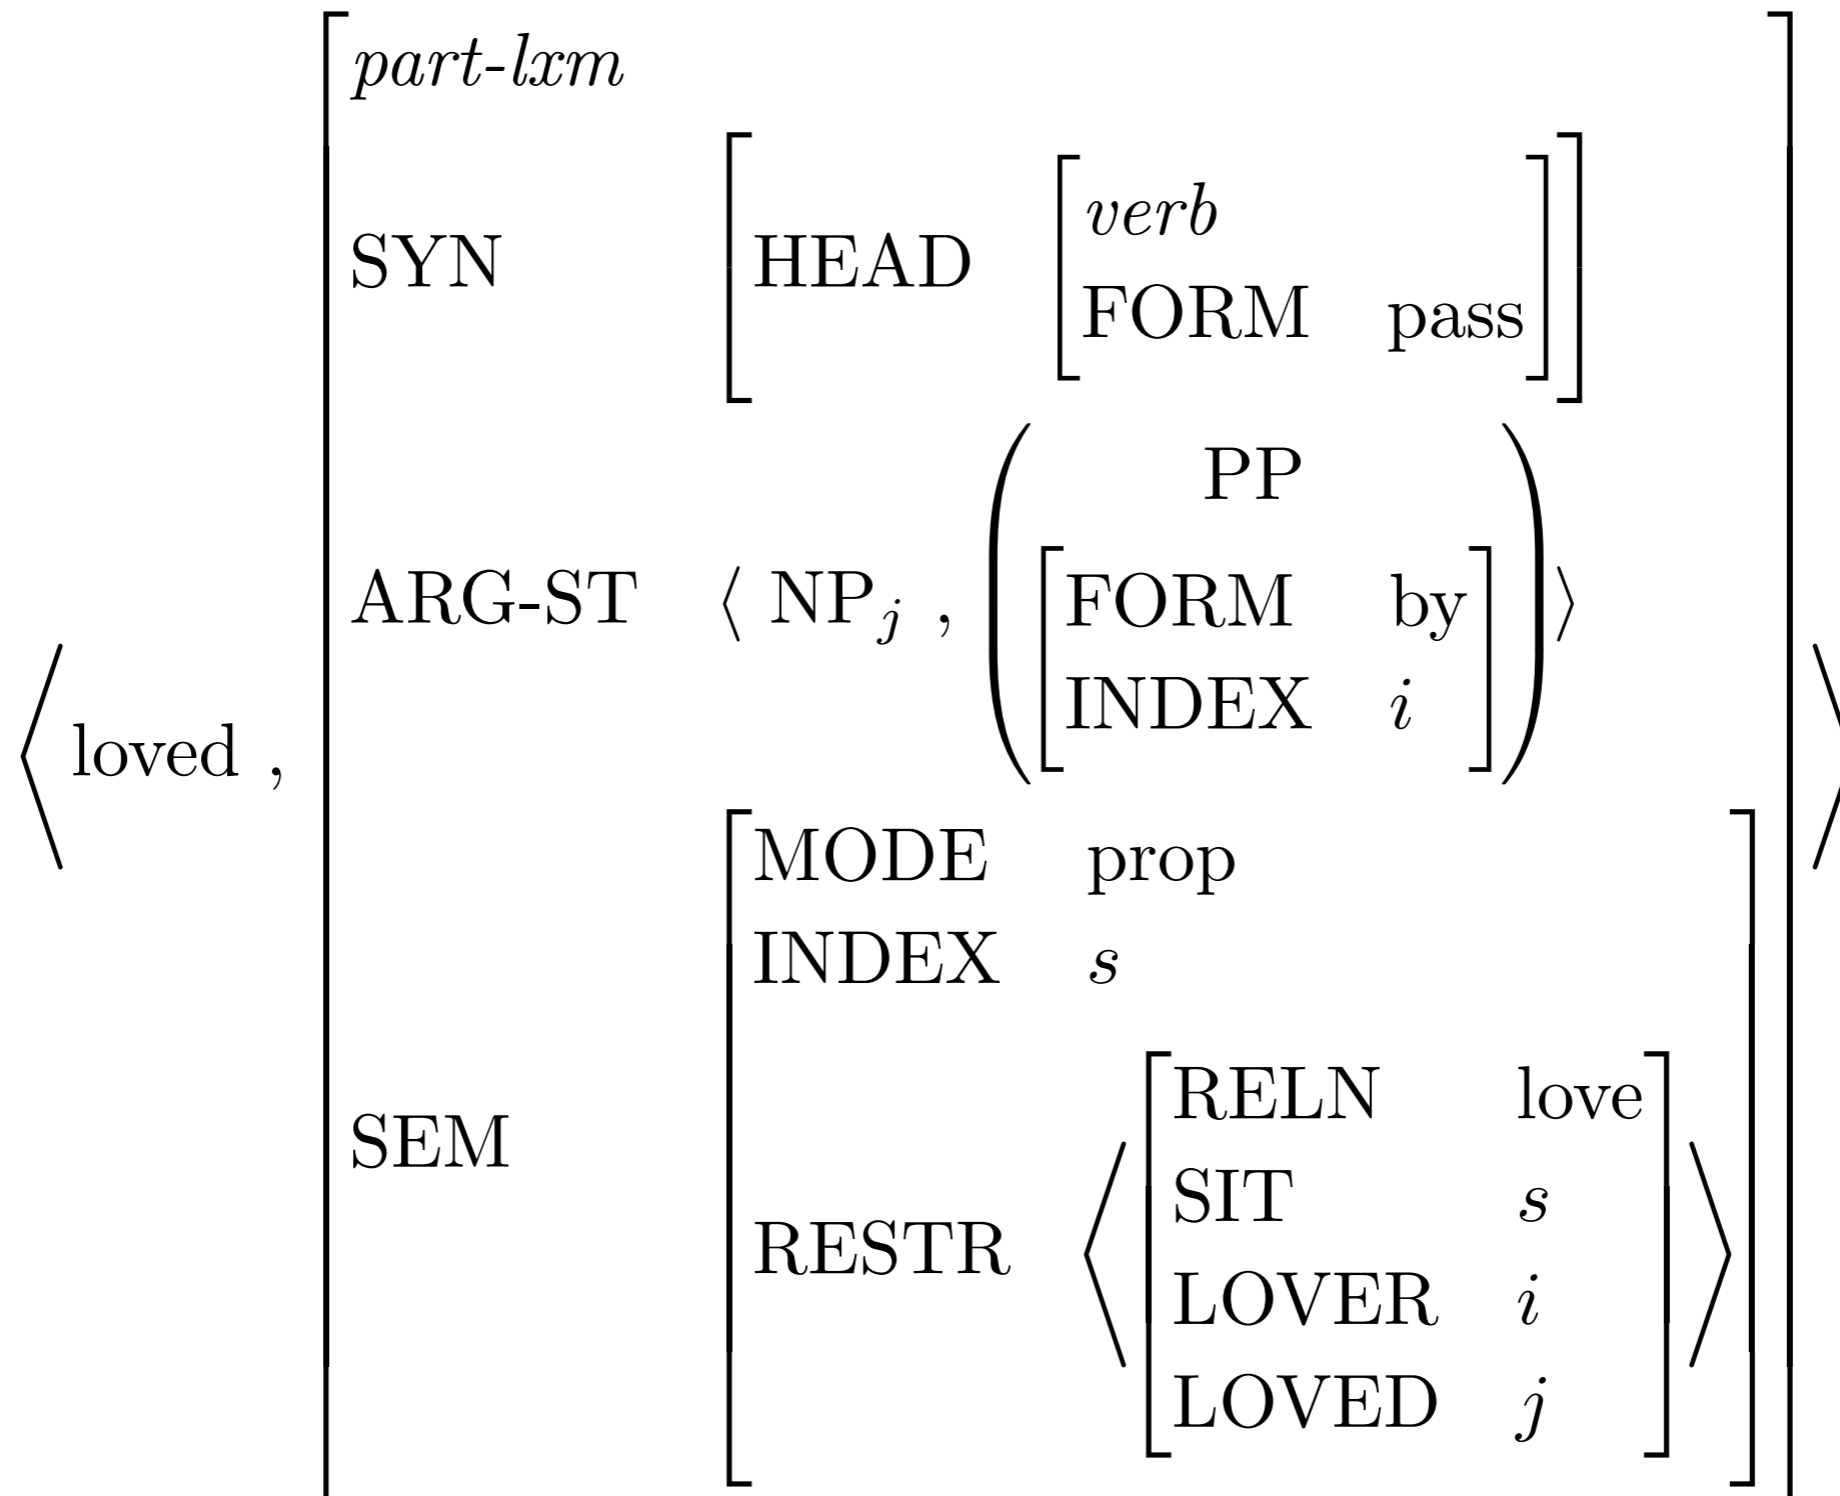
$\left\langle \text{loved}, \begin{bmatrix} \textit{part-lxm} & \\ \text{SYN} & \begin{bmatrix} \text{HEAD} & \begin{bmatrix} \textit{verb} & \\ \text{FORM} & \text{pass} \end{bmatrix} \end{bmatrix} \\ \text{ARG-ST} & \langle \text{NP}_j , \left( \begin{matrix} \text{PP} \\ \begin{bmatrix} \text{FORM} & \text{by} \\ \text{INDEX} & i \end{bmatrix} \end{matrix} \right) \rangle \\ \text{SEM} & \begin{bmatrix} \text{MODE} & \text{prop} \\ \text{INDEX} & s \\ \text{RESTR} & \left\langle \begin{bmatrix} \text{RELN} & \text{love} \\ \text{SIT} & s \\ \text{LOVER} & i \\ \text{LOVED} & j \end{bmatrix} \right\rangle \end{bmatrix} \end{bmatrix} \right\rangle$